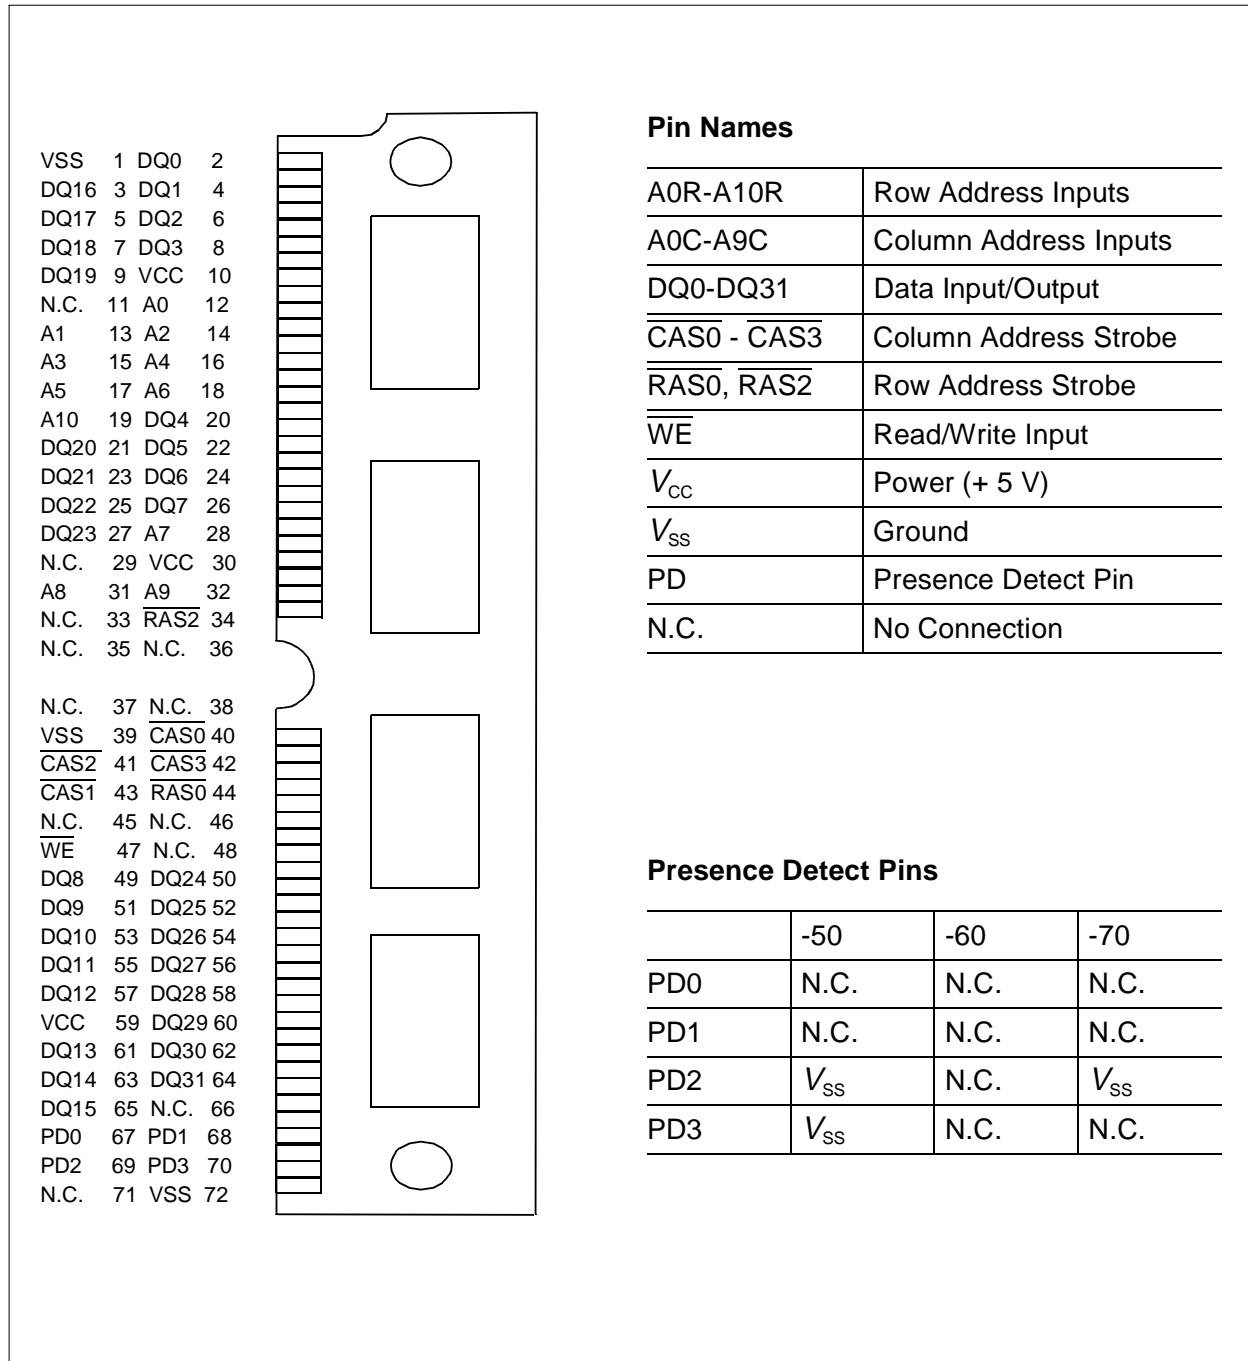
VSS 1 DQ0 2
DQ16 3 DQ1 4
DQ17 5 DQ2 6
DQ18 7 DQ3 8
DQ19 9 VCC 10
N.C. 11 A0 12
A1 13 A2 14
A3 15 A4 16
A5 17 A6 18
A10 19 DQ4 20
DQ20 21 DQ5 22
DQ21 23 DQ6 24
DQ22 25 DQ7 26
DQ23 27 A7 28
N.C. 29 VCC 30
A8 31 A9 32
N.C. 33 $\overline{RAS2}$ 34
N.C. 35 N.C. 36

N.C. 37 N.C. 38
VSS 39 $\overline{CAS0}$ 40
$\overline{CAS2}$ 41 $\overline{CAS3}$ 42
$\overline{CAS1}$ 43 $\overline{RAS0}$ 44
N.C. 45 N.C. 46
$\overline{WE}$ 47 N.C. 48
DQ8 49 DQ24 50
DQ9 51 DQ25 52
DQ10 53 DQ26 54
DQ11 55 DQ27 56
DQ12 57 DQ28 58
VCC 59 DQ29 60
DQ13 61 DQ30 62
DQ14 63 DQ31 64
DQ15 65 N.C. 66
PD0 67 PD1 68
PD2 69 PD3 70
N.C. 71 VSS 72

**Pin Names**

| | |
|---|---|
| A0R-A10R | Row Address Inputs |
| A0C-A9C | Column Address Inputs |
| DQ0-DQ31 | Data Input/Output |
| $\overline{CAS0}$ - $\overline{CAS3}$ | Column Address Strobe |
| $\overline{RAS0}$, $\overline{RAS2}$ | Row Address Strobe |
| $\overline{WE}$ | Read/Write Input |
| $V_{CC}$ | Power (+ 5 V) |
| $V_{SS}$ | Ground |
| PD | Presence Detect Pin |
| N.C. | No Connection |

**Presence Detect Pins**

| | -50 | -60 | -70 |
|---|---|---|---|
| PD0 | N.C. | N.C. | N.C. |
| PD1 | N.C. | N.C. | N.C. |
| PD2 | $V_{SS}$ | N.C. | $V_{SS}$ |
| PD3 | $V_{SS}$ | N.C. | N.C. |